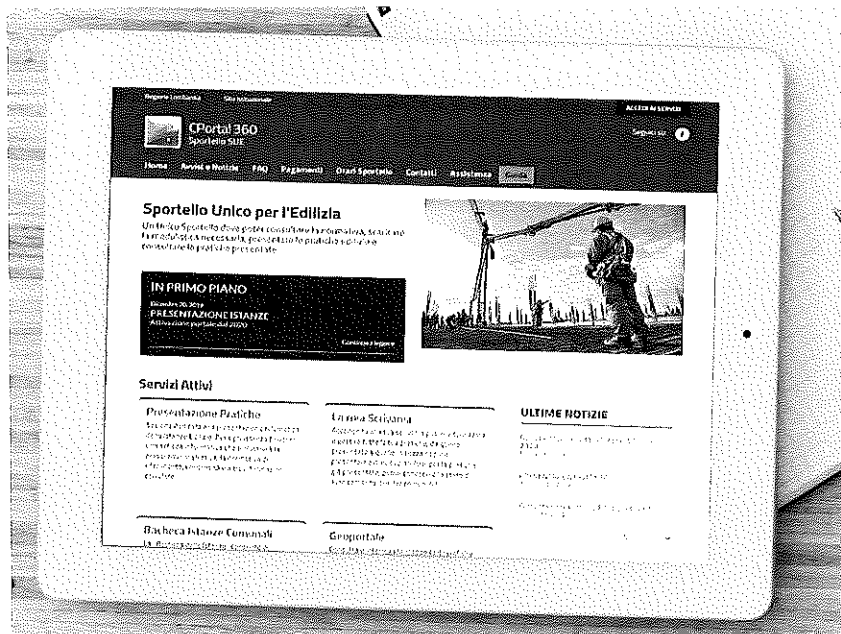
Regione Lombardia Sito Istituzionale

ACCEDI AI SERVIZI

CPortal 360
Sportello SUE

Seguici su:

Home Avvisi e Notizie FAQ Pagamenti Orari Sportello Contatti Assistenza Guida

Sportello Unico per l'Edilizia

Un Unico Sportello dove poter consultare la normativa, scaricare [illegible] necessaria, presentare le pratiche e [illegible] consultare le pratiche presentate

IN PRIMO PIANO

Dicembre 20, 2019
PRESENTAZIONE ISTANZE
Attivazione portale dal 2020

Continua a leggere

Servizi Attivi

Presentazione Pratiche

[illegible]

La mia Scrivania

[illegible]

ULTIME NOTIZIE

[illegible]

Bacheca Istanze Comunali

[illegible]

Geoportale

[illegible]